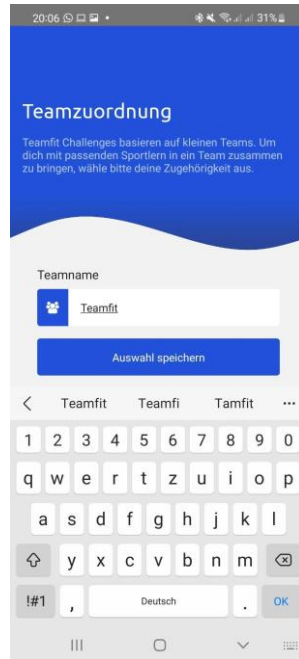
20:06

31%

Teamzuordnung

Teamfit Challenges basieren auf kleinen Teams. Um dich mit passenden Sportlern in ein Team zusammen zu bringen, wähle bitte deine Zugehörigkeit aus.

Teamname

Teamfit

Auswahl speichern

<

Teamfit

Teamfi

Tamfit

...

1 2 3 4 5 6 7 8 9 0

q w e r t z u i o p

a s d f g h j k l

y x c v b n m

!#1

,

Deutsch

.

OK